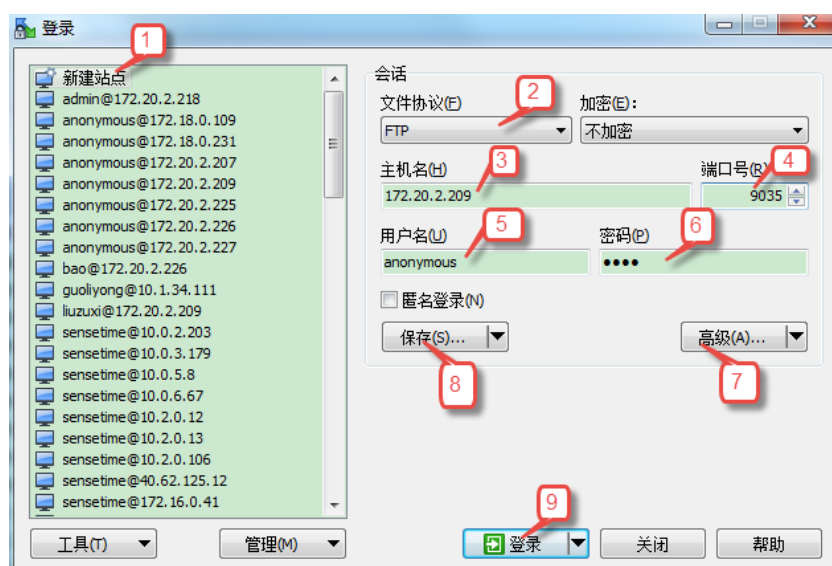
登录

1
新建站点
admin@172.20.2.218
anonymous@172.18.0.109
anonymous@172.18.0.231
anonymous@172.20.2.207
anonymous@172.20.2.209
anonymous@172.20.2.225
anonymous@172.20.2.226
anonymous@172.20.2.227
bao@172.20.2.226
guoliyong@10.1.34.111
liuzuxi@172.20.2.209
sensetime@10.0.2.203
sensetime@10.0.3.179
sensetime@10.0.5.8
sensetime@10.0.6.67
sensetime@10.2.0.12
sensetime@10.2.0.13
sensetime@10.2.0.106
sensetime@40.62.125.12
sensetime@172.16.0.41

会话
2
文件协议(F)
FTP
加密(E):
不加密
3
主机名(H)
172.20.2.209
4
端口号(R)
9035
5
用户名(U)
anonymous
6
密码(P)
••••
匿名登录(N)
保存(S)...
高级(A)...
8
7

工具(T)
管理(M)
9
登录
关闭
帮助